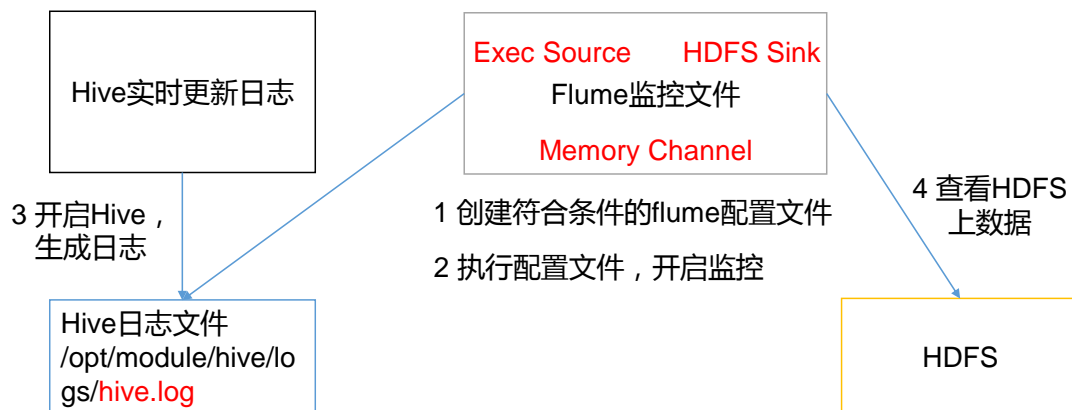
Hive实时更新日志

Exec Source HDFS Sink
Flume监控文件
Memory Channel

3 开启Hive，生成日志

1 创建符合条件的flume配置文件

2 执行配置文件，开启监控

4 查看HDFS上数据

Hive日志文件 /opt/module/hive/logs/hive.log

HDFS